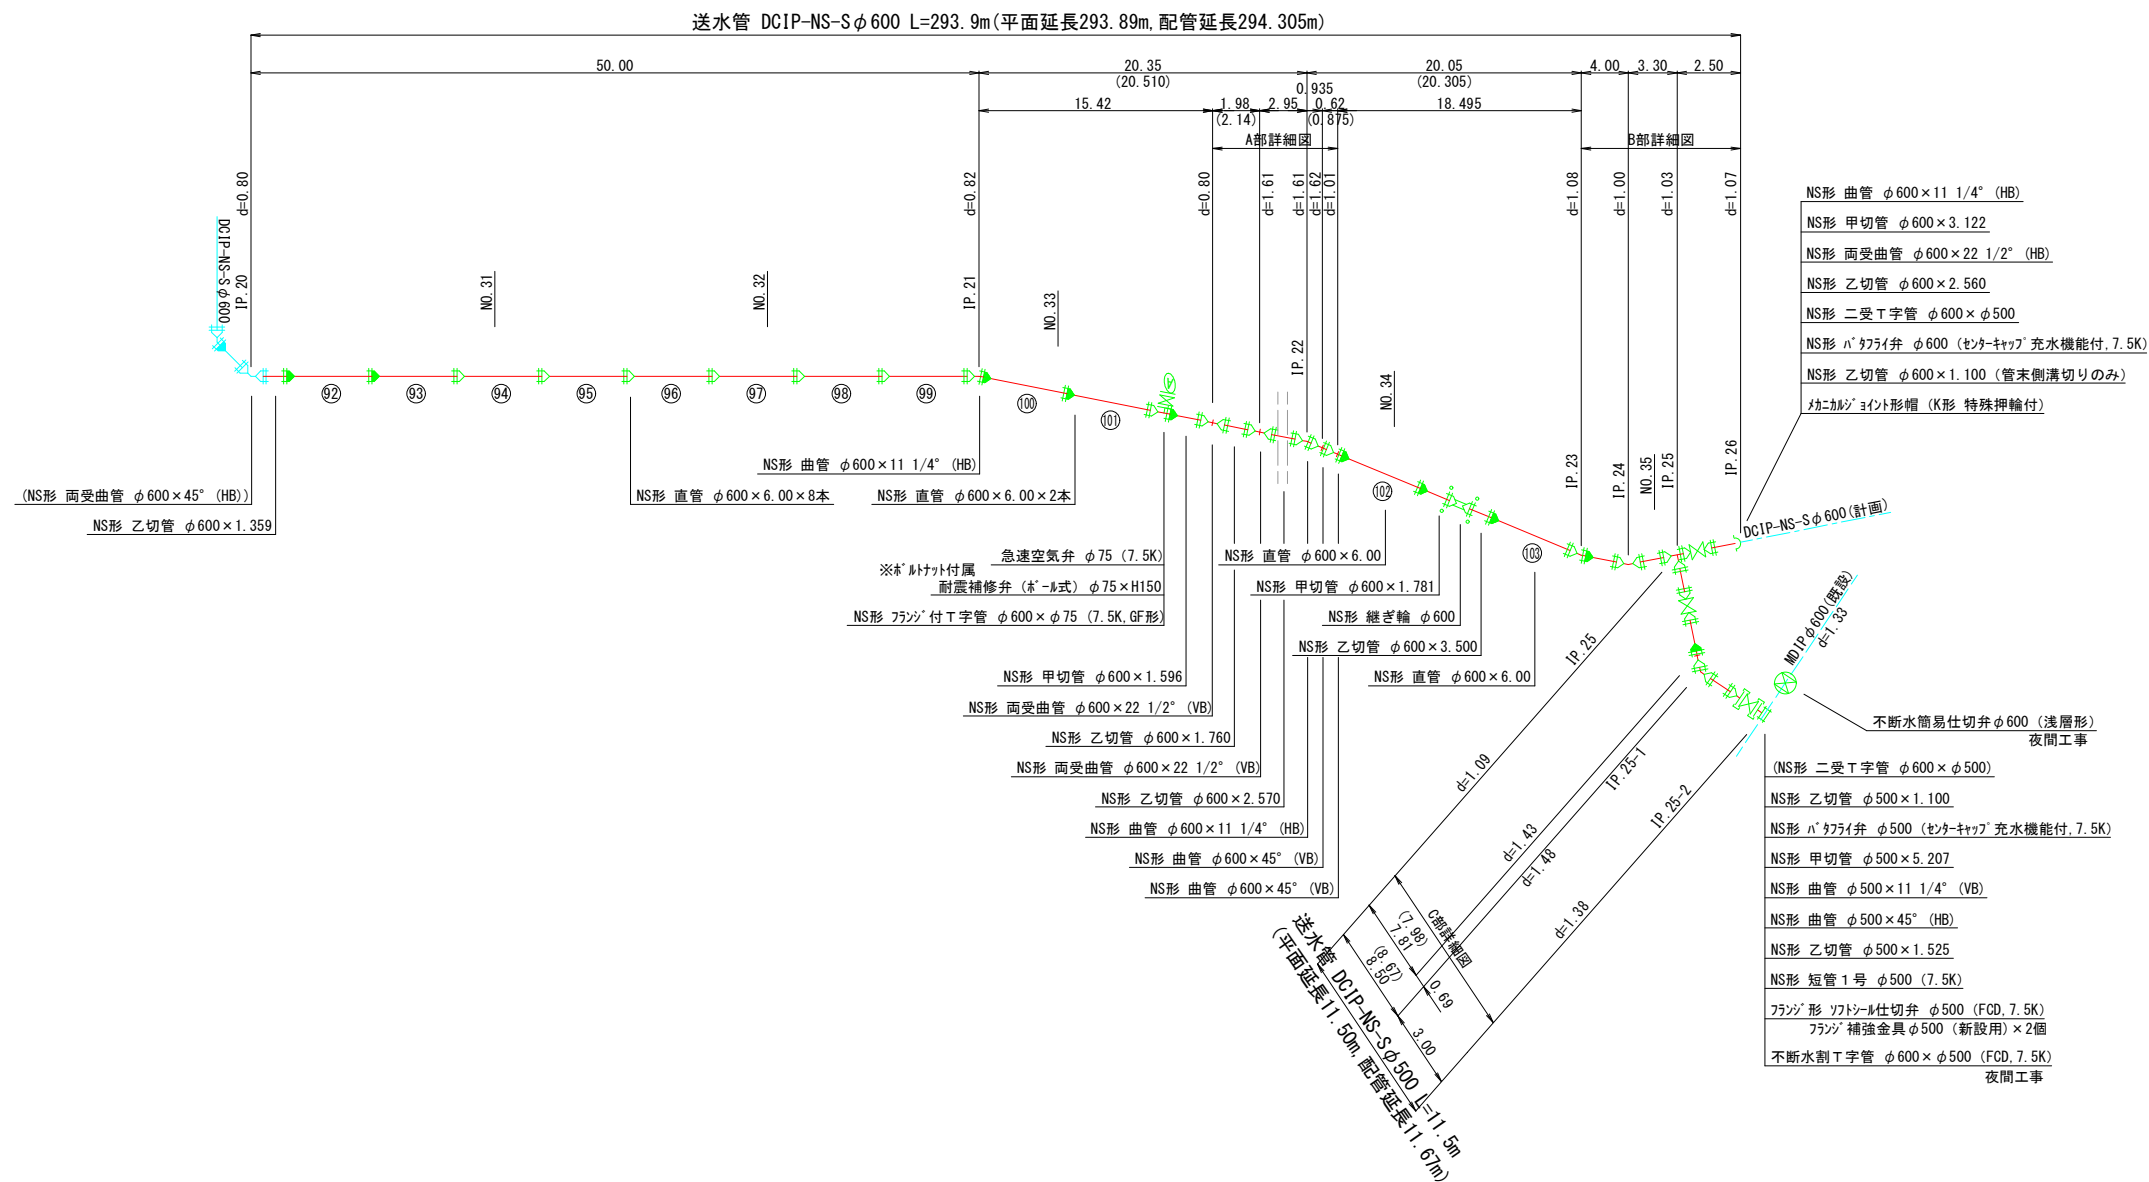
送水管 DCIP-NS-S$\phi$600 L=293.9m(平面延長293.89m,配管延長294.305m)

50.00
20.35
(20.510)
20.05
(20.305)
4.00
3.30
2.50
0.935
15.42
1.98
(2.14)
2.95
0.62
(0.875)
18.495
A部詳細図
B部詳細図

d=0.80
DCIP-NS-S$\phi$600
IP.20
NO.31
NO.32
d=0.82
IP.21
NO.33
d=0.80
d=1.61
d=1.61
d=1.62
d=1.01
IP.22
NO.34
d=1.08
d=1.00
d=1.03
d=1.07
IP.23
IP.24
NO.35
IP.25
IP.26

92
93
94
95
96
97
98
99
100
101
102
103

NS形 曲管 $\phi$600×11 1/4° (HB)
NS形 甲切管 $\phi$600×3.122
NS形 両受曲管 $\phi$600×22 1/2° (HB)
NS形 乙切管 $\phi$600×2.560
NS形 二受T字管 $\phi$600×$\phi$500
NS形 バタフライ弁 $\phi$600 (センターキャップ充水機能付,7.5K)
NS形 乙切管 $\phi$600×1.100 (管末側溝切りのみ)
メカニカルジョイント形帽 (K形 特殊押輪付)

DCIP-NS-S$\phi$600(計画)

NS形 曲管 $\phi$600×11 1/4° (HB)
(NS形 両受曲管 $\phi$600×45° (HB))
NS形 乙切管 $\phi$600×1.359
NS形 直管 $\phi$600×6.00×8本
NS形 直管 $\phi$600×6.00×2本

急速空気弁 $\phi$75 (7.5K)
※ボルトナット付属
耐震補修弁 (ボール式) $\phi$75×H150
NS形 フランジ付T字管 $\phi$600×$\phi$75 (7.5K,GF形)
NS形 甲切管 $\phi$600×1.596
NS形 両受曲管 $\phi$600×22 1/2° (VB)
NS形 乙切管 $\phi$600×1.760
NS形 両受曲管 $\phi$600×22 1/2° (VB)
NS形 乙切管 $\phi$600×2.570
NS形 曲管 $\phi$600×11 1/4° (HB)
NS形 曲管 $\phi$600×45° (VB)
NS形 曲管 $\phi$600×45° (VB)

NS形 直管 $\phi$600×6.00
NS形 甲切管 $\phi$600×1.781
NS形 継ぎ輪 $\phi$600
NS形 乙切管 $\phi$600×3.500
NS形 直管 $\phi$600×6.00

MDIP$\phi$600(既設)
d=1.33
不断水簡易仕切弁$\phi$600 (浅層形)
夜間工事

(NS形 二受T字管 $\phi$600×$\phi$500)
NS形 乙切管 $\phi$500×1.100
NS形 バタフライ弁 $\phi$500 (センターキャップ充水機能付,7.5K)
NS形 甲切管 $\phi$500×5.207
NS形 曲管 $\phi$500×11 1/4° (VB)
NS形 曲管 $\phi$500×45° (HB)
NS形 乙切管 $\phi$500×1.525
NS形 短管1号 $\phi$500 (7.5K)
フランジ形 ソフトシール仕切弁 $\phi$500 (FCD,7.5K)
フランジ補強金具$\phi$500 (新設用)×2個
不断水割T字管 $\phi$600×$\phi$500 (FCD,7.5K)
夜間工事

IP.25
d=1.09
IP.25-1
d=1.43
d=1.48
IP.25-2
d=1.38
C部詳細図
(7.98)
7.81
(8.67)
8.50
0.69
3.00

送水管 DCIP-NS-S$\phi$500 L=11.5m
(平面延長11.50m,配管延長11.67m)